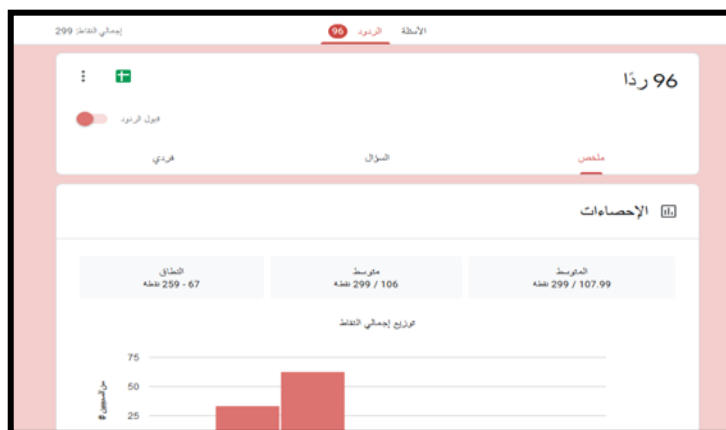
إجمالي النقاط 299

الأسئلة الردود 96

96 ردًا

قبول الردود

ملخص السؤال فردي

الإحصاءات

المتوسط
107.99 / 299 نقطة

متوسط
106 / 299 نقطة

النطاق
67 - 259 نقطة

توزيع إجمالي النقاط

75
50
25

# من المستجيبين